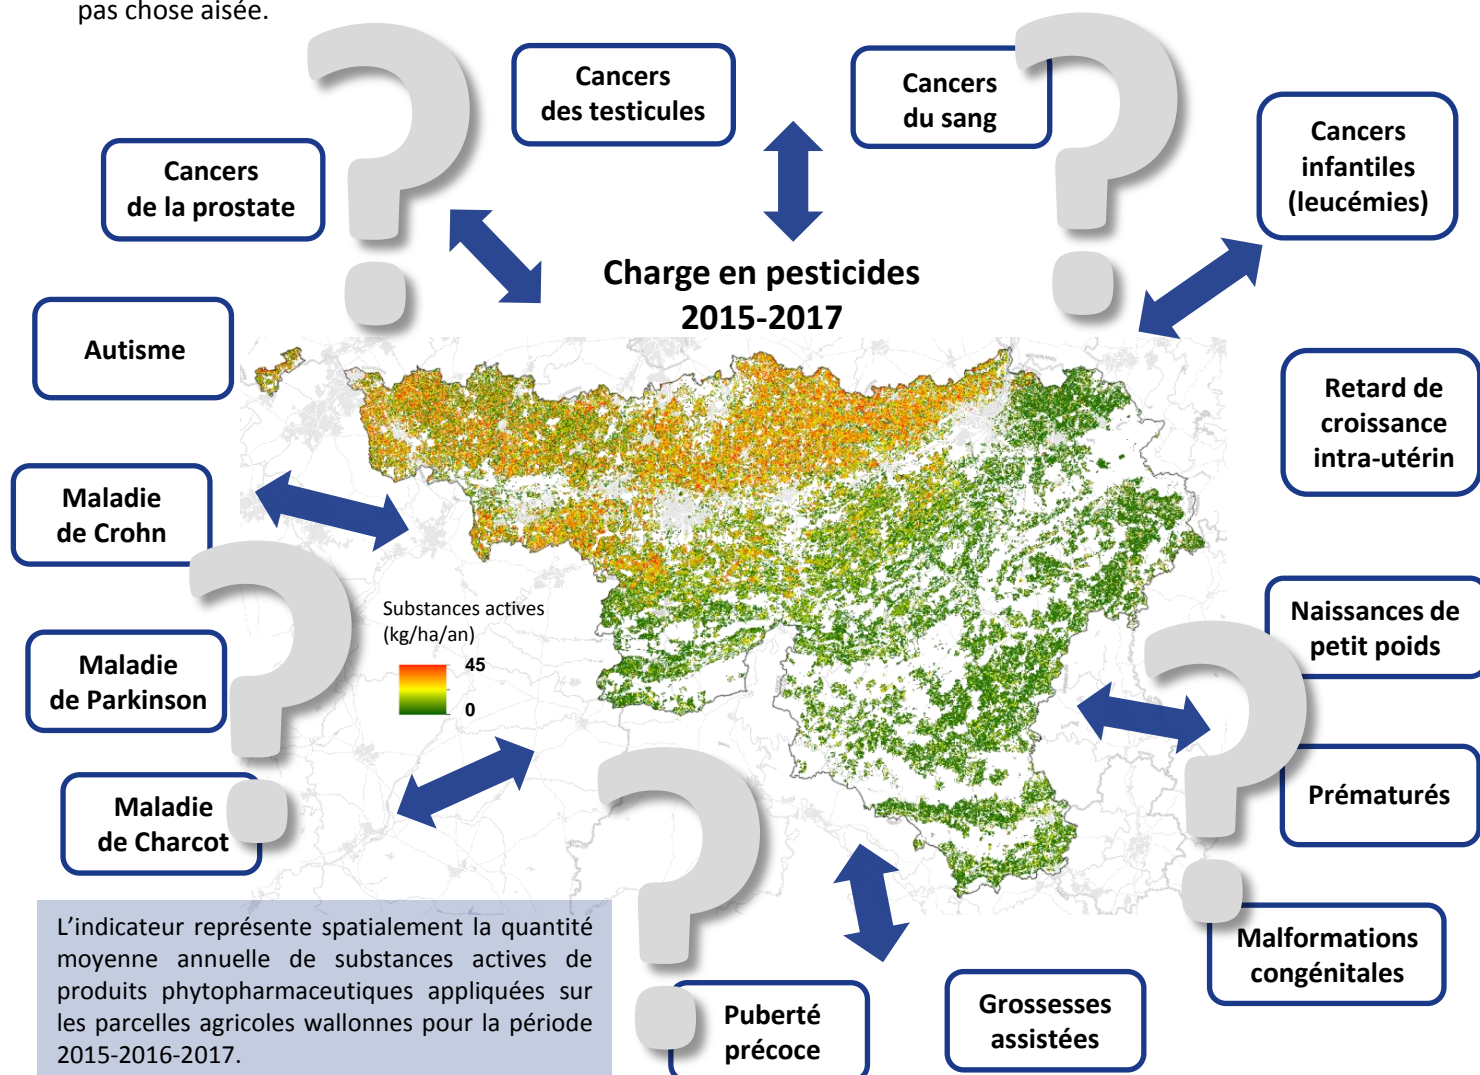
pas chose aisée.

Cancers des testicules

Cancers du sang

Cancers de la prostate

Cancers infantiles (leucémies)

Charge en pesticides 2015-2017

Autisme

Retard de croissance intra-utérin

Maladie de Crohn

Substances actives (kg/ha/an)

45

0

Naissances de petit poids

Maladie de Parkinson

Prématurés

Maladie de Charcot

L'indicateur représente spatialement la quantité moyenne annuelle de substances actives de produits phytopharmaceutiques appliquées sur les parcelles agricoles wallonnes pour la période 2015-2016-2017.

Malformations congénitales

Puberté précoce

Grossesses assistées